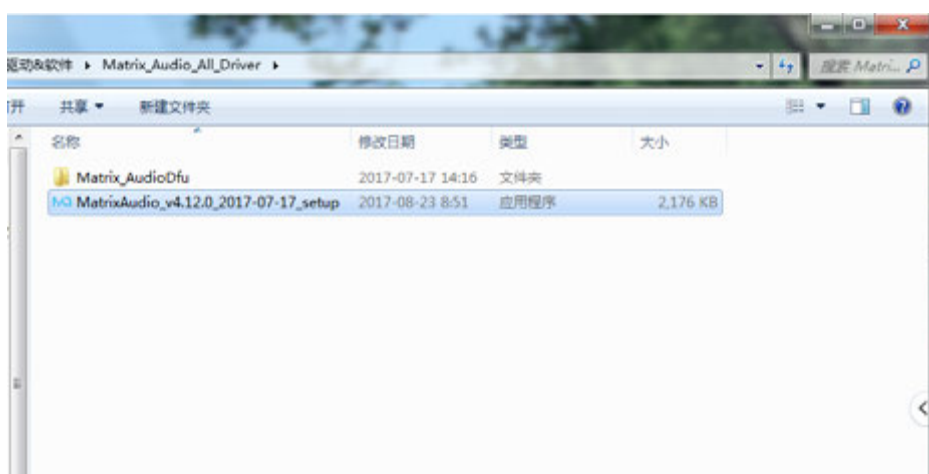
驱动&软件 ▸ Matrix_Audio_All_Driver ▸

搜索 Matri...

打开 共享 ▾ 新建文件夹

| 名称 | 修改日期 | 类型 | 大小 |
|---|---|---|---|
| Matrix_AudioDfu | 2017-07-17 14:16 | 文件夹 | |
| MatrixAudio_v4.12.0_2017-07-17_setup | 2017-08-23 8:51 | 应用程序 | 2,176 KB |